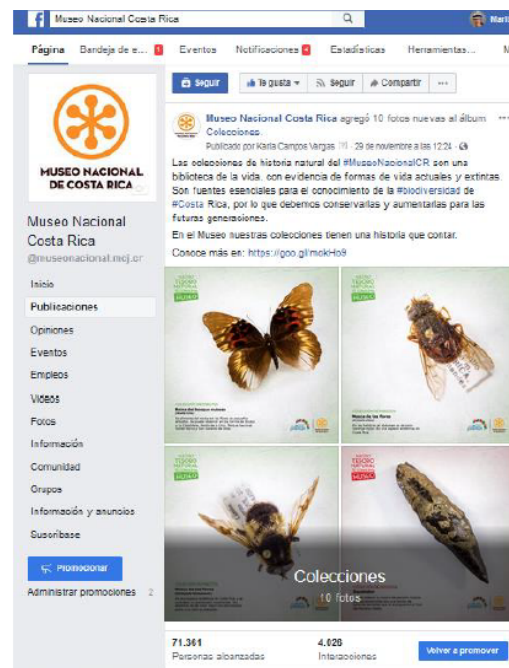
Museo Nacional Costa Rica

Página Bandeja de e... 1 Eventos Notificaciones 4 Estadísticas Herramientas...

MUSEO NACIONAL DE COSTA RICA

Museo Nacional Costa Rica
@museonacional.mcj.cr

Inicio
Publicaciones
Opiniones
Eventos
Empleos
Videos
Fotos
Información
Comunidad
Grupos
Información y anuncios
Suscribase

Promocionar
Administrar promociones 2

Seguir
Te gusta
Seguir
Compartir
...

Museo Nacional Costa Rica agregó 10 fotos nuevas al álbum Colecciones.
Publicado por Karla Campos Vargas · 29 de noviembre a las 12:24 ·

Las colecciones de historia natural del #MuseoNacionalCR son una biblioteca de la vida, con evidencia de formas de vida actuales y extintas. Son fuentes esenciales para el conocimiento de la #biodiversidad de #Costa Rica, por lo que debemos conservarlas y aumentarlas para las futuras generaciones.

En el Museo nuestras colecciones tienen una historia que contar.

Conoce más en: https://goo.gl/mokHo9

Colecciones
10 fotos

71.361
Personas alcanzadas
4.028
Interacciones
Volver a promover